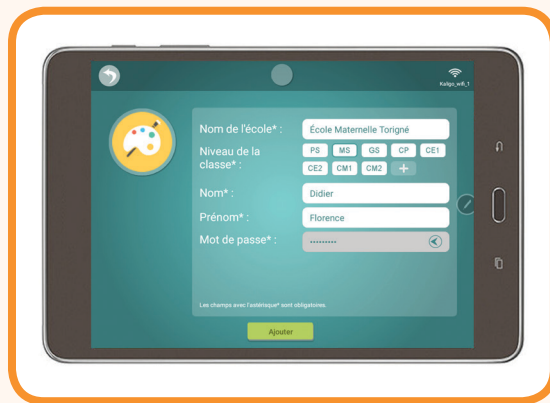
Kaligo_wifi_1

Nom de l'école* : École Maternelle Torigné

Niveau de la classe* : PS MS GS CP CE1 CE2 CM1 CM2 +

Nom* : Didier

Prénom* : Florence

Mot de passe* : ••••••••••

Les champs avec l'astérisque* sont obligatoires.

Ajouter